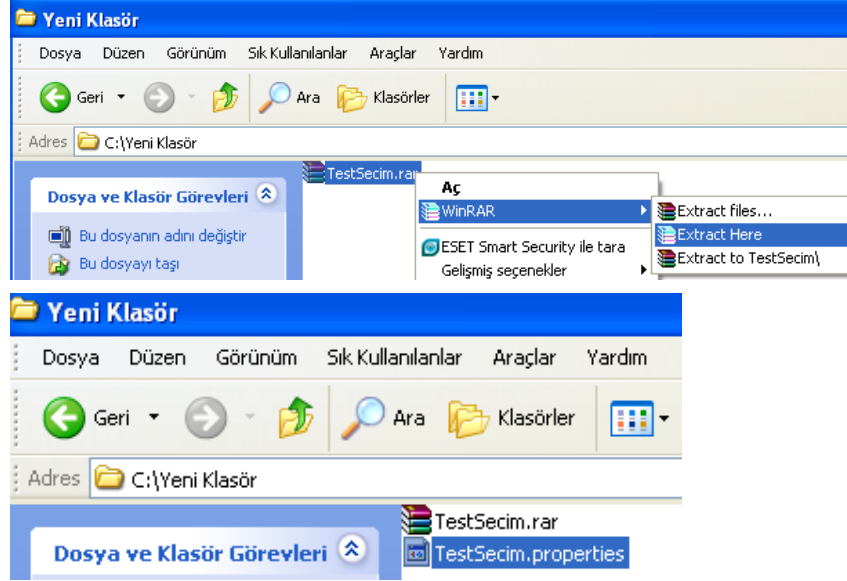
Yeni Klasör

Dosya Düzen Görünüm Sık Kullanılanlar Araçlar Yardım

Geri Ara Klasörler

Adres C:\Yeni Klasör

Dosya ve Klasör Görevleri

Bu dosyanın adını değiştir

Bu dosyayı taşı

TestSecim.rar

Aç

WinRAR

ESET Smart Security ile tara

Gelişmiş seçenekler

Extract files...

Extract Here

Extract to TestSecim\

Yeni Klasör

Dosya Düzen Görünüm Sık Kullanılanlar Araçlar Yardım

Geri Ara Klasörler

Adres C:\Yeni Klasör

Dosya ve Klasör Görevleri

TestSecim.rar

TestSecim.properties